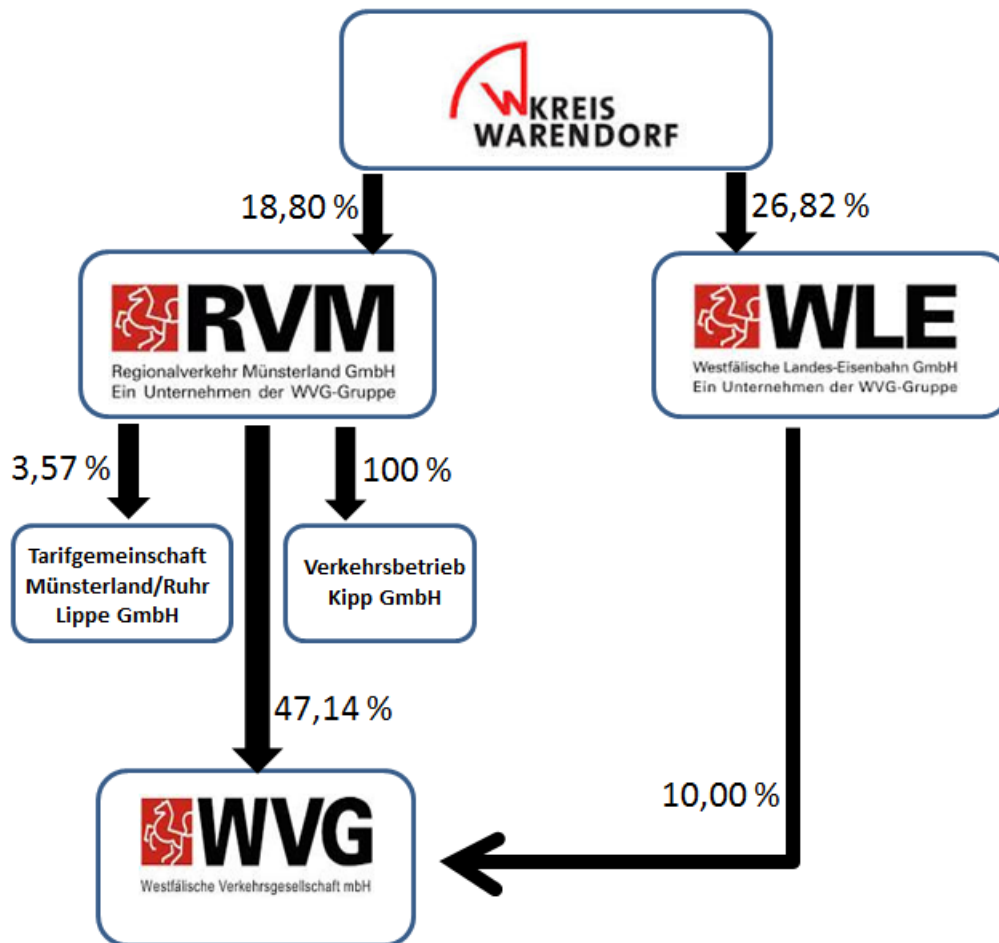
KREIS WARENDORF

18,80 %

26,82 %

RVM
Regionalverkehr Münsterland GmbH
Ein Unternehmen der WVG-Gruppe

WLE
Westfälische Landes-Eisenbahn GmbH
Ein Unternehmen der WVG-Gruppe

3,57 %

100 %

Tarifgemeinschaft Münsterland/Ruhr Lippe GmbH

Verkehrsbetrieb Kipp GmbH

47,14 %

10,00 %

WVG
Westfälische Verkehrsgesellschaft mbH